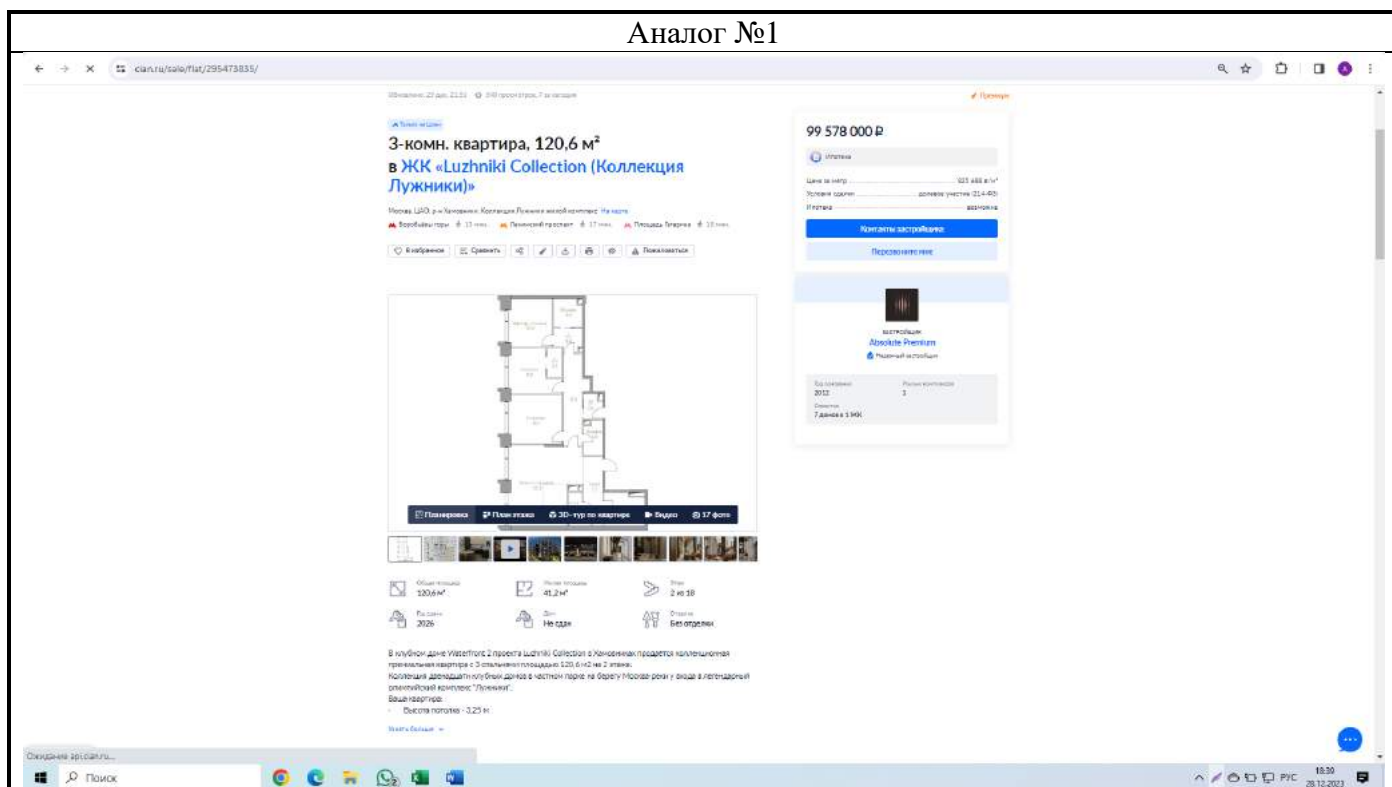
Аналог №1

cian.ru/sale/flat/295473835/

Обновлено: 27 дек, 21:51 · 349 просмотров, 7 за сегодня

Только на Циан

3-комн. квартира, 120,6 м²

в ЖК «Luzhniki Collection (Коллекция Лужники)»

Москва, ЦАО, р-н Хамовники, Коллекция Лужники жилой комплекс На карте

Воробьёвы горы 13 мин. Ленинский проспект 17 мин. Площадь Гагарина 13 мин.

В избранное Сравнить Пожаловаться

Планировка План этажа 3D-тур по квартире Видео 37 фото

Общая площадь 120,6 м²

Жилая площадь 41,2 м²

Этаж 2 из 10

Год сдачи 2026

Дом Не сдан

Отделка Без отделки

В клубном доме Waterfront 2 проекта Luzhniki Collection в Хамовниках продается коллекционная премиальная квартира с 3 спальнями площадью 120,6 м2 на 2 этаже.

Коллекция двенадцати клубных домов в частном парке на берегу Москвы-реки у входа в легендарный олимпийский комплекс "Лужники".

Ваша квартира:

Высота потолка - 3,25 м

Узнать больше

99 578 000 ₽

Ипотека

Цена за метр 825 688 ₽/м²

Условия сделки долевое участие (214-ФЗ)

Ипотека возможна

Контакты застройщика

Перезвоните мне

Застройщик

Absolute Premium

Надежный застройщик

Год основания 2012

Сдано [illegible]

7 домов в 1 ЖК

Ожидание api.cian.ru...

Поиск

РУС 18:30 28.12.2023